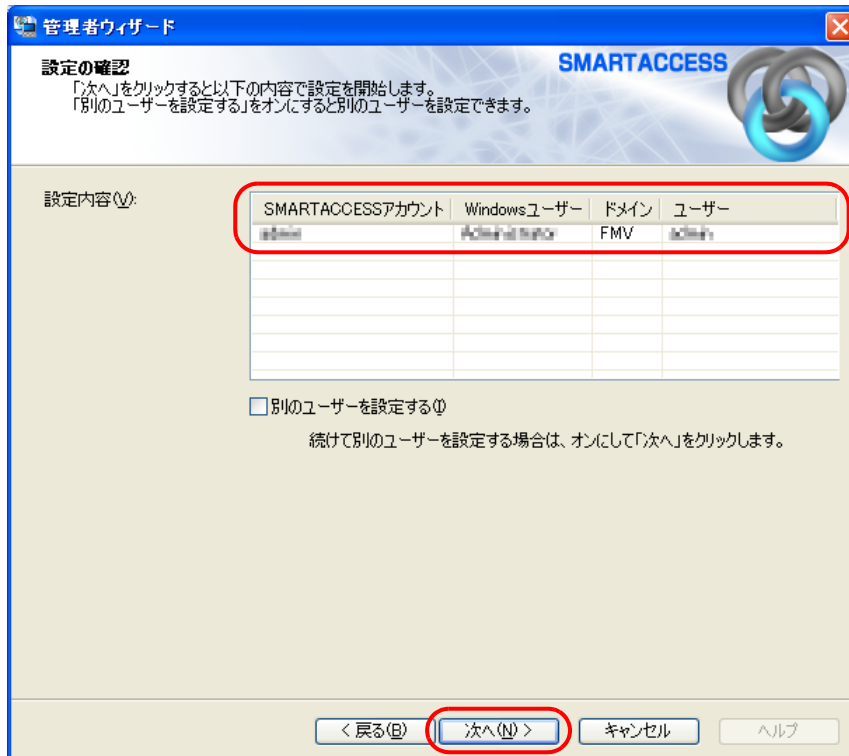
管理者ウィザード

設定の確認
「次へ」をクリックすると以下の内容で設定を開始します。
「別のユーザーを設定する」をオンにすると別のユーザーを設定できます。

SMARTACCESS

設定内容(V):

| SMARTACCESSアカウント | Windowsユーザー | ドメイン | ユーザー |
|---|---|---|---|
| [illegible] | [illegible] | FMV | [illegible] |

別のユーザーを設定する(I)

続けて別のユーザーを設定する場合は、オンにして「次へ」をクリックします。

< 戻る(B)　次へ(N) >　キャンセル　ヘルプ